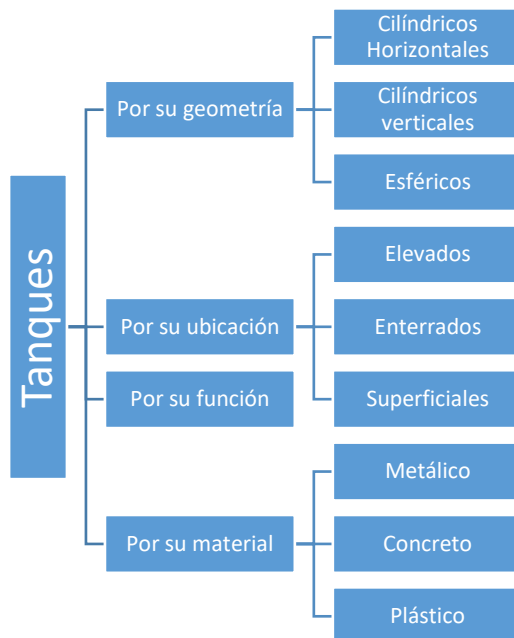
Tanques

Por su geometría

Cilíndricos Horizontales

Cilíndricos verticales

Esféricos

Por su ubicación

Elevados

Enterrados

Superficiales

Por su función

Por su material

Metálico

Concreto

Plástico